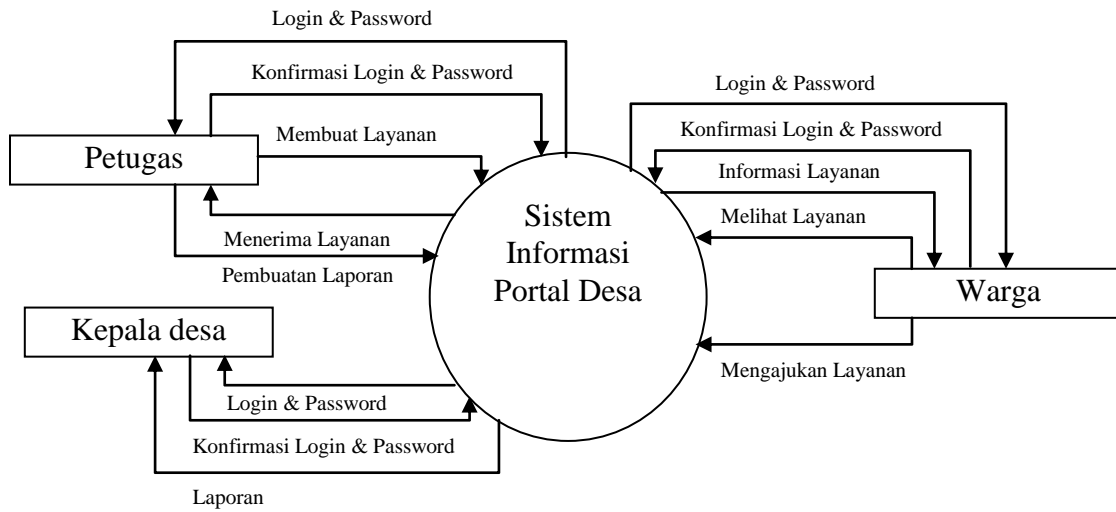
Login & Password

Konfirmasi Login & Password

Membuat Layanan

Petugas

Menerima Layanan

Pembuatan Laporan

Sistem Informasi Portal Desa

Login & Password

Konfirmasi Login & Password

Informasi Layanan

Melihat Layanan

Warga

Mengajukan Layanan

Kepala desa

Login & Password

Konfirmasi Login & Password

Laporan